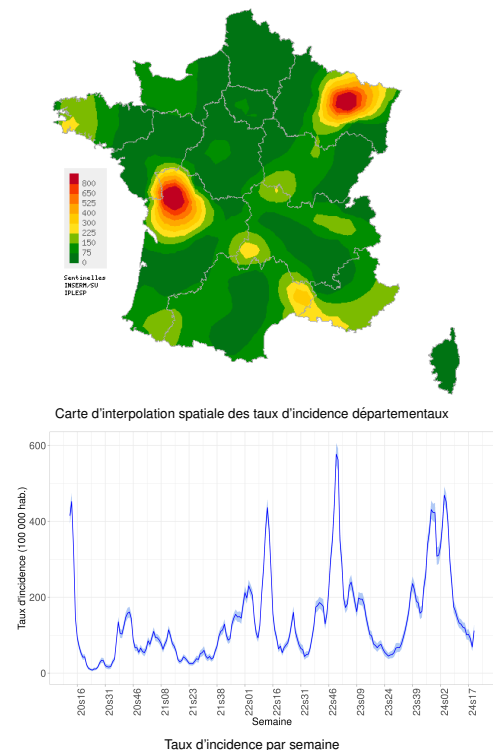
800
650
525
400
300
225
150
75
0

Sentinelles
INSERM/SU
IPLESP

Carte d'interpolation spatiale des taux d'incidence départementaux

Taux d'incidence (100 000 hab.)

600
400
200
0

20s16
20s31
20s46
21s08
21s23
21s38
22s01
22s16
22s31
22s46
23s09
23s24
23s39
24s02
24s17

Semaine

Taux d'incidence par semaine